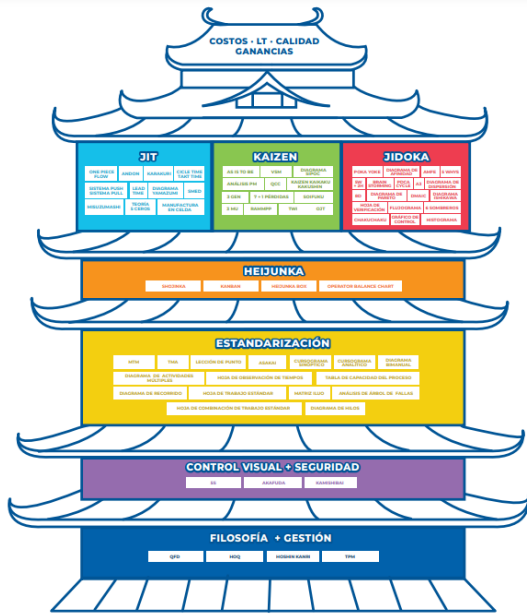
COSTOS - LT - CALIDAD
GANANCIAS

JIT

ONE PIECE FLOW
ANDON
KANBAN
CYCLE TIME TAKT TIME
SISTEMA PUSH SISTEMA PULL
LEAD TIME
DIAGRAMA YAMAZUMI
SMED
MIZUSUMASHI
TEORÍA 3 CEROS
MANUFACTURA EN CALMA

KAIZEN

AS IS TO BE
VSM
DIAGRAMA SIPOC
ANÁLISIS PM
QCC
KAIZEN KAIKAKU KAKUSHIN
3 GEN
7 + 1 PÉRDIDAS
SOFUKU
5 MU
RAMMPP
TWI
OJT

JIDOKA

POKA YOKE
DIAGRAMA DE AFINIDAD
AMFE
5 WHYS
8D + 3D
BRAIN STORMING
PDCA CYCLE
A3
DIAGRAMA DE DISPERSIÓN
5W + 1H
DIAGRAMA DE PARETO
DMAIC
DIAGRAMA TENDENCIA
HOJA DE VERIFICACIÓN
FLUJOGRAMA
6 SOMBREROS
CHIEKUCHARU
GRÁFICO DE CONTROL
HISTOGRAMA

HEIJUNKA

SHOJINKA
KANBAN
HEIJUNKA BOX
OPERATOR BALANCE CHART

ESTANDARIZACIÓN

MTM
TWI
LECCIÓN DE PUNTO
KEASHI
CURSOGRAMA SINÓPTICO
CURSOGRAMA ANALÍTICO
DIAGRAMA BIMANUAL
DIAGRAMA DE ACTIVIDADES MÚLTIPLES
HOJA DE OBSERVACIÓN DE TIEMPOS
TABLAS DE CAPACIDAD DEL PROCESO
DIAGRAMA DE RECORRIDO
HOJA DE TRABAJO ESTÁNDAR
MATRIZ QJO
ANÁLISIS DE ÁRBOL DE FALLAS
HOJA DE COMBINACIÓN DE TRABAJO ESTÁNDAR
DIAGRAMA DE HILOS

CONTROL VISUAL + SEGURIDAD

5S
ARAFUDA
KAMISHIBAI

FILOSOFÍA + GESTIÓN

QFD
HOQ
HOSHIN KANRI
TPM